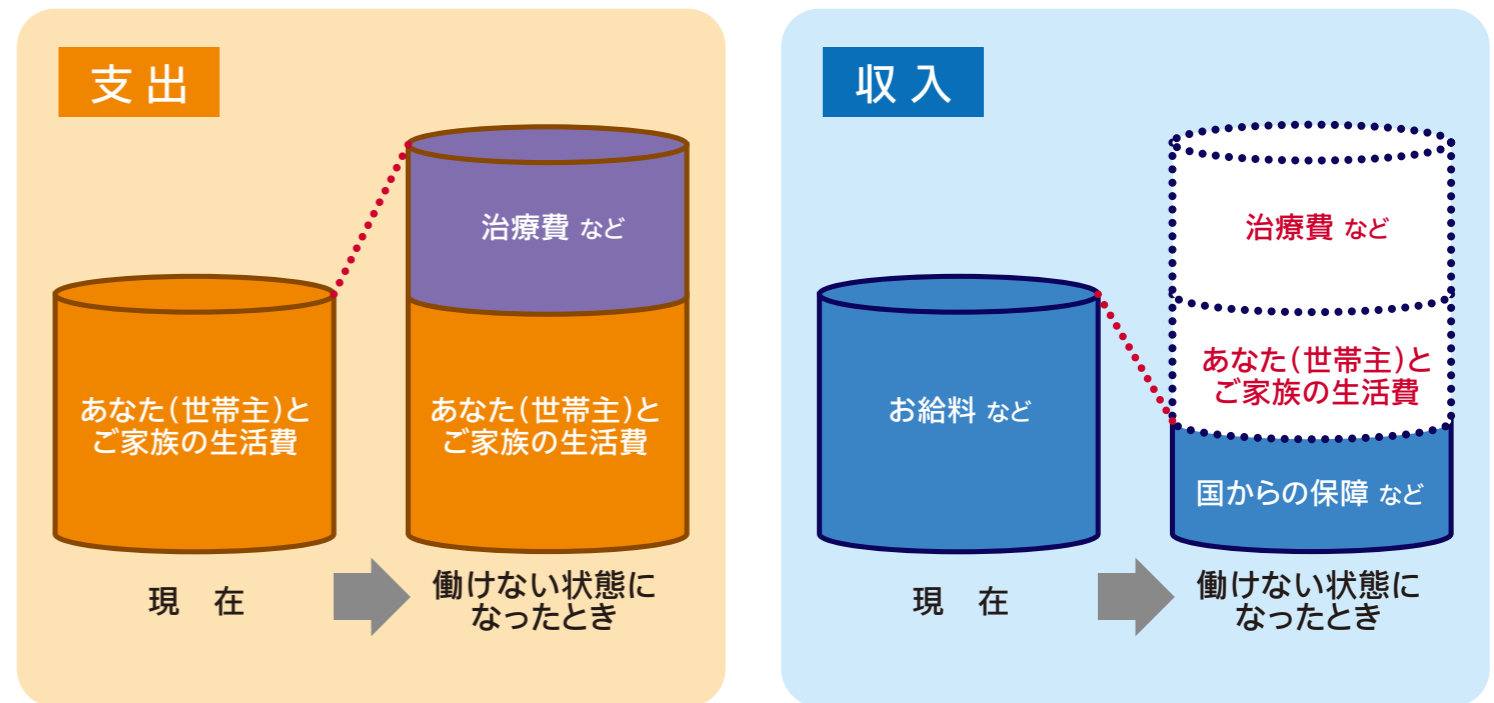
支出

治療費 など

あなた（世帯主）とご家族の生活費

あなた（世帯主）とご家族の生活費

現　在

働けない状態になったとき

収入

治療費 など

あなた（世帯主）とご家族の生活費

お給料 など

国からの保障 など

現　在

働けない状態になったとき